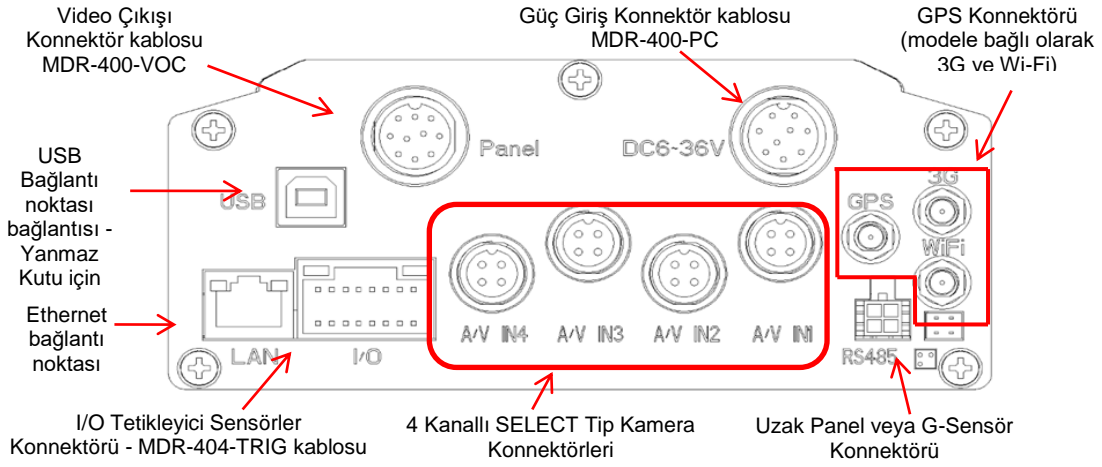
Video Çıkışı Konnektör kablosu MDR-400-VOC

Güç Giriş Konnektör kablosu MDR-400-PC

GPS Konnektörü (modele bağlı olarak 3G ve Wi-Fi)

Panel

DC6-36V

USB Bağlantı noktası bağlantısı - Yanmaz Kutu için

USB

GPS

3G

WiFi

Ethernet bağlantı noktası

LAN

I/O

A/V IN4

A/V IN3

A/V IN2

A/V IN1

RS485

I/O Tetikleyici Sensörler Konnektörü - MDR-404-TRIG kablosu

4 Kanallı SELECT Tip Kamera Konnektörleri

Uzak Panel veya G-Sensör Konnektörü